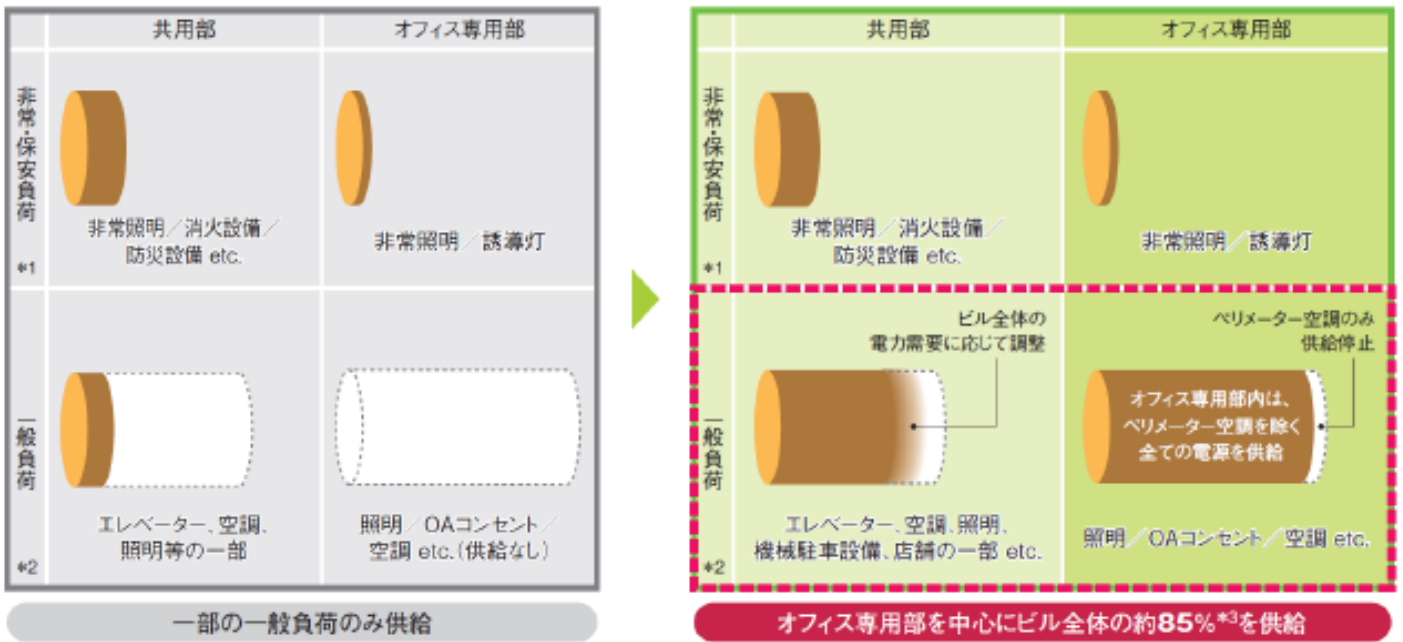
| | 共用部 | オフィス専用部 |
|---|---|---|
| 非常・保安負荷 *1 | 非常照明／消火設備／防災設備 etc. | 非常照明／誘導灯 |
| 一般負荷 *2 | エレベーター、空調、照明等の一部 | 照明／OAコンセント／空調 etc.（供給なし） |

一部の一般負荷のみ供給

| | 共用部 | オフィス専用部 |
|---|---|---|
| 非常・保安負荷 *1 | 非常照明／消火設備／防災設備 etc. | 非常照明／誘導灯 |
| 一般負荷 *2 | ビル全体の電力需要に応じて調整 エレベーター、空調、照明、機械駐車設備、店舗の一部 etc. | ペリメーター空調のみ供給停止 オフィス専用部内は、ペリメーター空調を除く全ての電源を供給 照明／OAコンセント／空調 etc. |

オフィス専用部を中心にビル全体の約85%$^{*3}$を供給